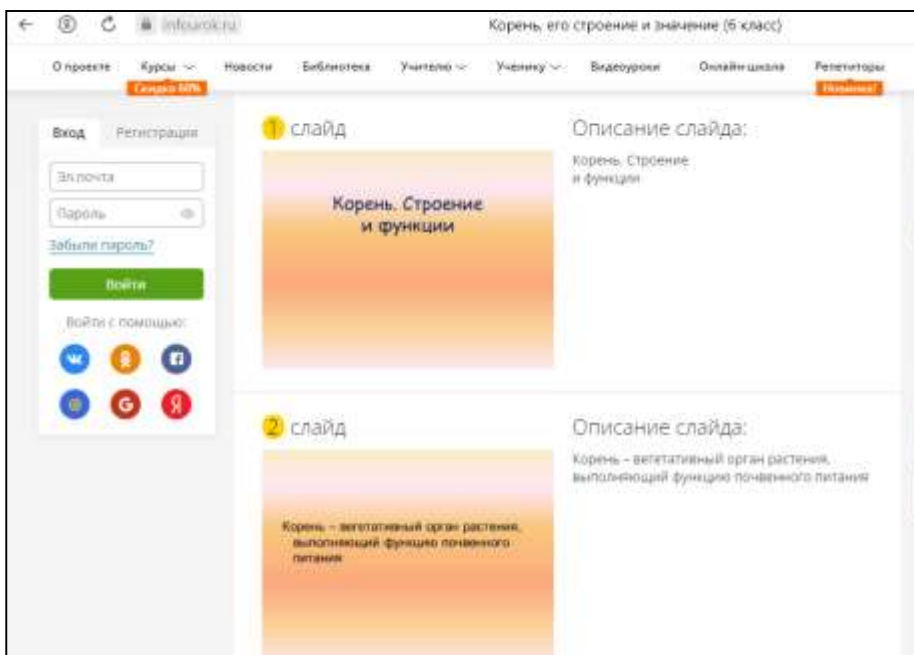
infourok.ru

Корень, его строение и значение (6 класс)

О проекте Курсы Скидка 60% Новости Библиотека Учителю Ученику Видеоуроки Онлайн-школа Репетиторы Новинка!

Вход Регистрация

Эл.почта

Пароль

Забыли пароль?

Войти

Войти с помощью:

1 слайд

Корень. Строение и функции

Описание слайда:

Корень. Строение и функции

2 слайд

Корень – вегетативный орган растения, выполняющий функцию почвенного питания

Описание слайда:

Корень – вегетативный орган растения, выполняющий функцию почвенного питания